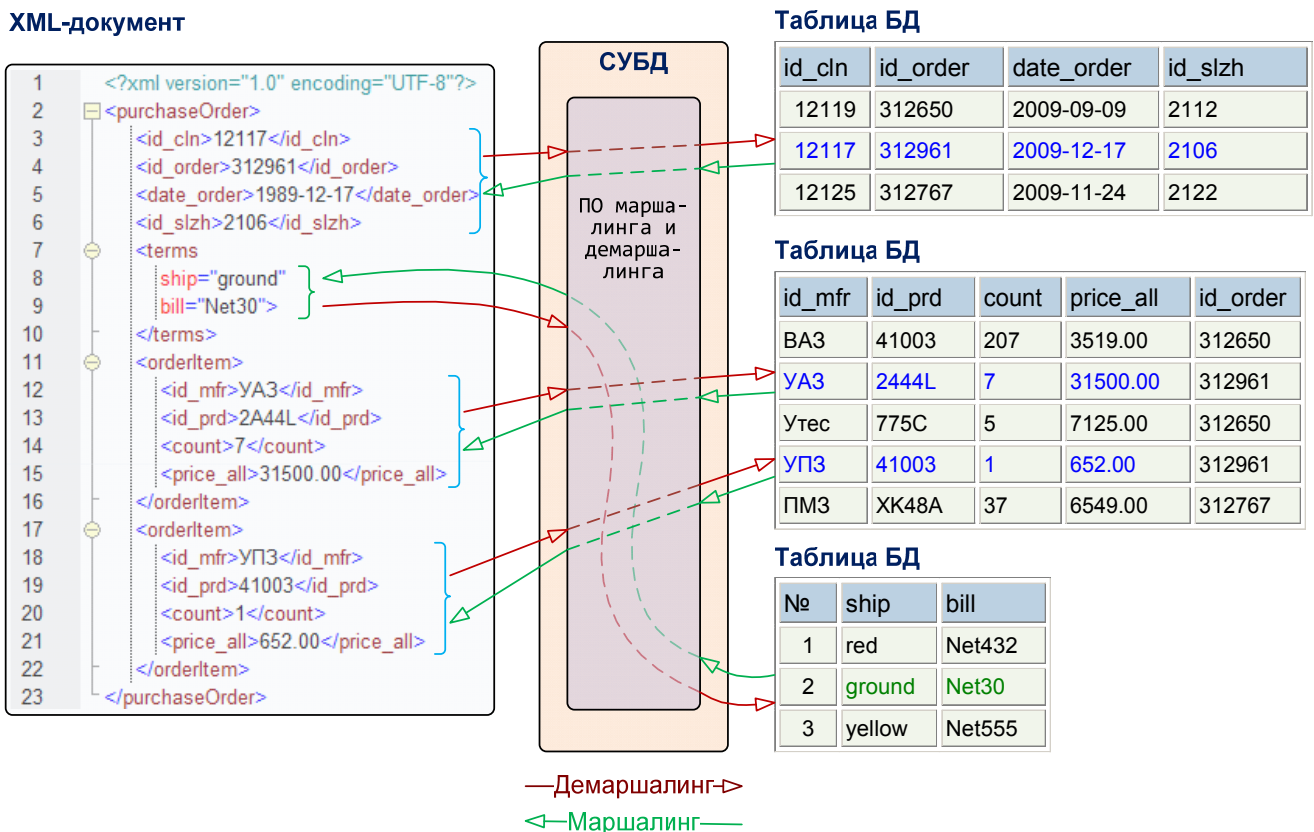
XML-документ

1 <?xml version="1.0" encoding="UTF-8"?>
2 <purchaseOrder>
3 <id_cln>12117</id_cln>
4 <id_order>312961</id_order>
5 <date_order>1989-12-17</date_order>
6 <id_slzh>2106</id_slzh>
7 <terms
8 ship="ground"
9 bill="Net30">
10 </terms>
11 <orderItem>
12 <id_mfr>УАЗ</id_mfr>
13 <id_prd>2A44L</id_prd>
14 <count>7</count>
15 <price_all>31500.00</price_all>
16 </orderItem>
17 <orderItem>
18 <id_mfr>УПЗ</id_mfr>
19 <id_prd>41003</id_prd>
20 <count>1</count>
21 <price_all>652.00</price_all>
22 </orderItem>
23 </purchaseOrder>

СУБД

ПО маршалинга и демаршалинга

Таблица БД

| id_cln | id_order | date_order | id_slzh |
|---|---|---|---|
| 12119 | 312650 | 2009-09-09 | 2112 |
| 12117 | 312961 | 2009-12-17 | 2106 |
| 12125 | 312767 | 2009-11-24 | 2122 |

Таблица БД

| id_mfr | id_prd | count | price_all | id_order |
|---|---|---|---|---|
| ВАЗ | 41003 | 207 | 3519.00 | 312650 |
| УАЗ | 2444L | 7 | 31500.00 | 312961 |
| Утес | 775C | 5 | 7125.00 | 312650 |
| УПЗ | 41003 | 1 | 652.00 | 312961 |
| ПМЗ | XK48A | 37 | 6549.00 | 312767 |

Таблица БД

| № | ship | bill |
|---|---|---|
| 1 | red | Net432 |
| 2 | ground | Net30 |
| 3 | yellow | Net555 |

Демаршалинг
Маршалинг